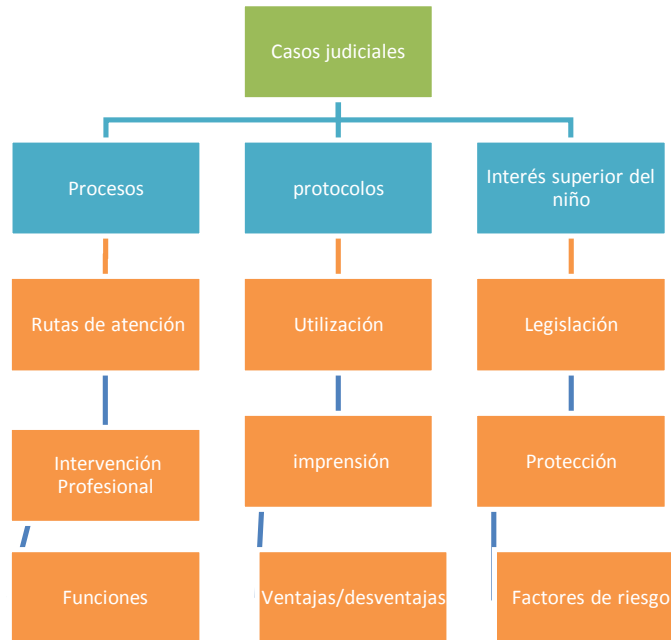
Casos judiciales

Procesos

protocolos

Interés superior del niño

Rutas de atención

Utilización

Legislación

Intervención Profesional

imprensión

Protección

Funciones

Ventajas/desventajas

Factores de riesgo